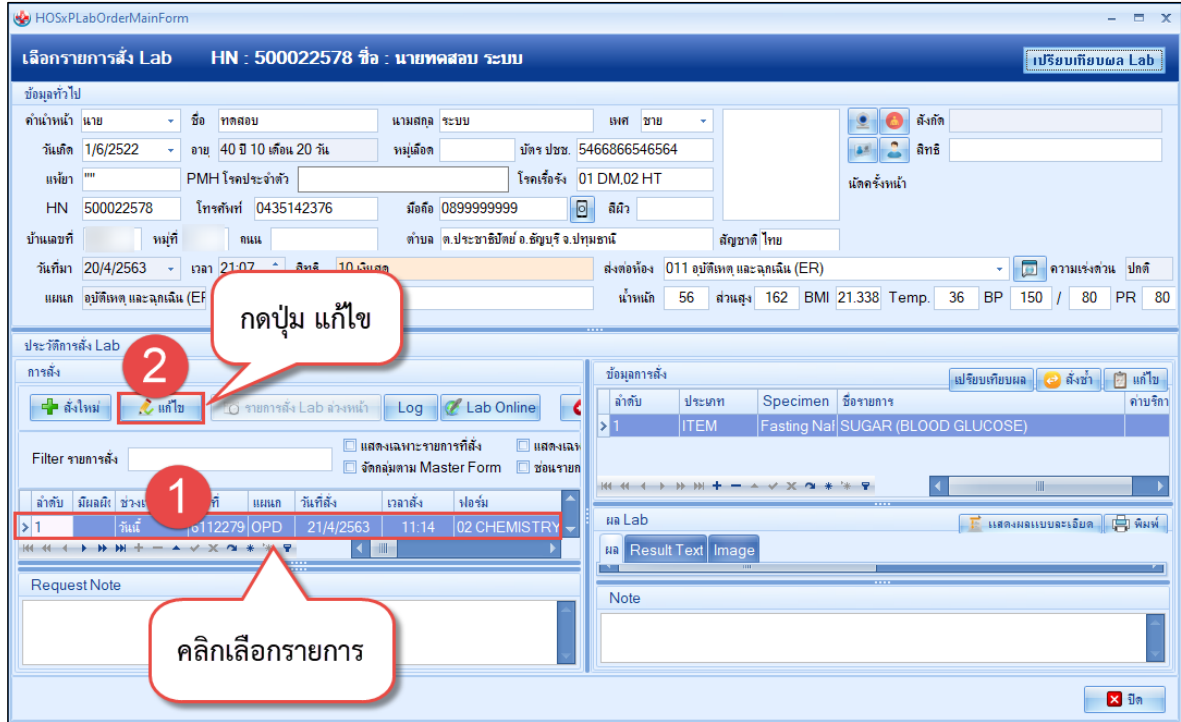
HOSxPLabOrderMainForm

เลือกรายการสั่ง Lab HN : 500022578 ชื่อ : นายทดสอบ ระบบ

เปรียบเทียบผล Lab

ข้อมูลทั่วไป

คำนำหน้า นาย ชื่อ ทดสอบ นามสกุล ระบบ เพศ ชาย สังกัด

วันเกิด 1/6/2522 อายุ 40 ปี 10 เดือน 20 วัน หมู่เลือด บัตร ปชช. 5466866546564 สิทธิ

แพ้ยา "" PMH โรคประจำตัว โรคเรื้อรัง 01 DM,02 HT นัดครั้งหน้า

HN 500022578 โทรศัพท์ 0435142376 มือถือ 0899999999 สีผิว

บ้านเลขที่ หมู่ที่ ถนน ตำบล ต.ประชาธิปัตย์ อ.ธัญบุรี จ.ปทุมธานี สัญชาติ ไทย

วันที่มา 20/4/2563 เวลา 21:07 สิทธิ 10 เงินสด ส่งต่อห้อง 011 อุบัติเหตุ และฉุกเฉิน (ER) ความเร่งด่วน ปกติ

แผนก อุบัติเหตุ และฉุกเฉิน (ER น้ำหนัก 56 ส่วนสูง 162 BMI 21.338 Temp. 36 BP 150 / 80 PR 80

กดปุ่ม แก้ไข

ประวัติการสั่ง Lab

การสั่ง

2

สั่งใหม่ แก้ไข รายการสั่ง Lab ล่วงหน้า Log Lab Online

Filter รายการสั่ง

แสดงเฉพาะรายการที่สั่ง แสดงเฉพ
จัดกลุ่มตาม Master Form ซ่อนรายก

1

| ลำดับ | มีผลแล้ว | ช่วงเวลา | ที่ | แผนก | วันที่สั่ง | เวลาสั่ง | ฟอร์ม |
|---|---|---|---|---|---|---|---|
| 1 | | วันนี้ | 6112279 | OPD | 21/4/2563 | 11:14 | 02 CHEMISTRY |

Request Note

คลิกเลือกรายการ

ข้อมูลการสั่ง

เปรียบเทียบผล สั่งซ้ำ แก้ไข

| ลำดับ | ประเภท | Specimen | ชื่อรายการ | ค่าบริก |
|---|---|---|---|---|
| 1 | ITEM | Fasting Nal | SUGAR (BLOOD GLUCOSE) | |

ผล Lab

แสดงผลแบบละเอียด พิมพ์

ผล Result Text Image

Note

ปิด